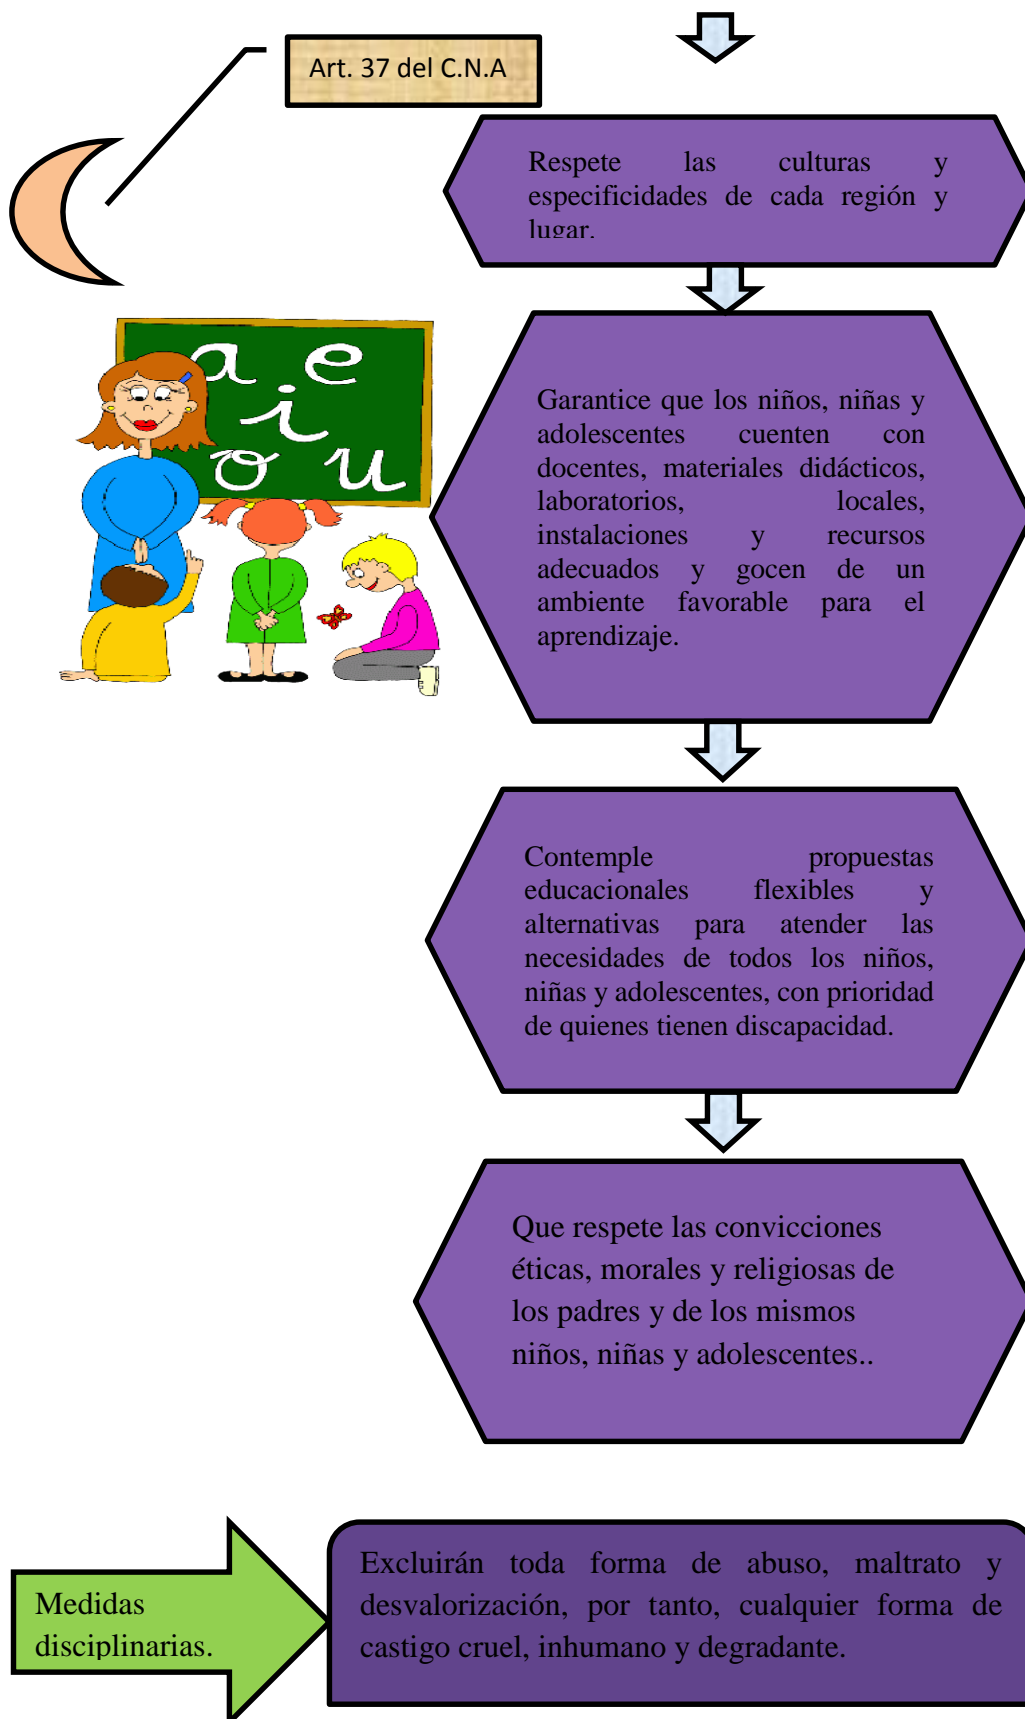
Art. 37 del C.N.A

Respete las culturas y especificidades de cada región y lugar.

a e i o u

Garantice que los niños, niñas y adolescentes cuenten con docentes, materiales didácticos, laboratorios, locales, instalaciones y recursos adecuados y gocen de un ambiente favorable para el aprendizaje.

Contemple propuestas educacionales flexibles y alternativas para atender las necesidades de todos los niños, niñas y adolescentes, con prioridad de quienes tienen discapacidad.

Que respete las convicciones éticas, morales y religiosas de los padres y de los mismos niños, niñas y adolescentes..

Medidas disciplinarias.

Excluirán toda forma de abuso, maltrato y desvalorización, por tanto, cualquier forma de castigo cruel, inhumano y degradante.